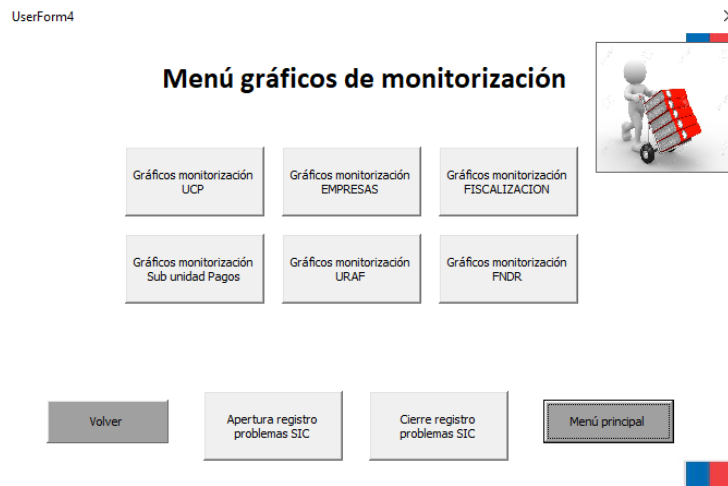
UserForm4

Menú gráficos de monitorización

Gráficos monitorización UCP

Gráficos monitorización EMPRESAS

Gráficos monitorización FISCALIZACION

Gráficos monitorización Sub unidad Pagos

Gráficos monitorización URAF

Gráficos monitorización FNDR

Volver

Apertura registro problemas SIC

Cierre registro problemas SIC

Menú principal